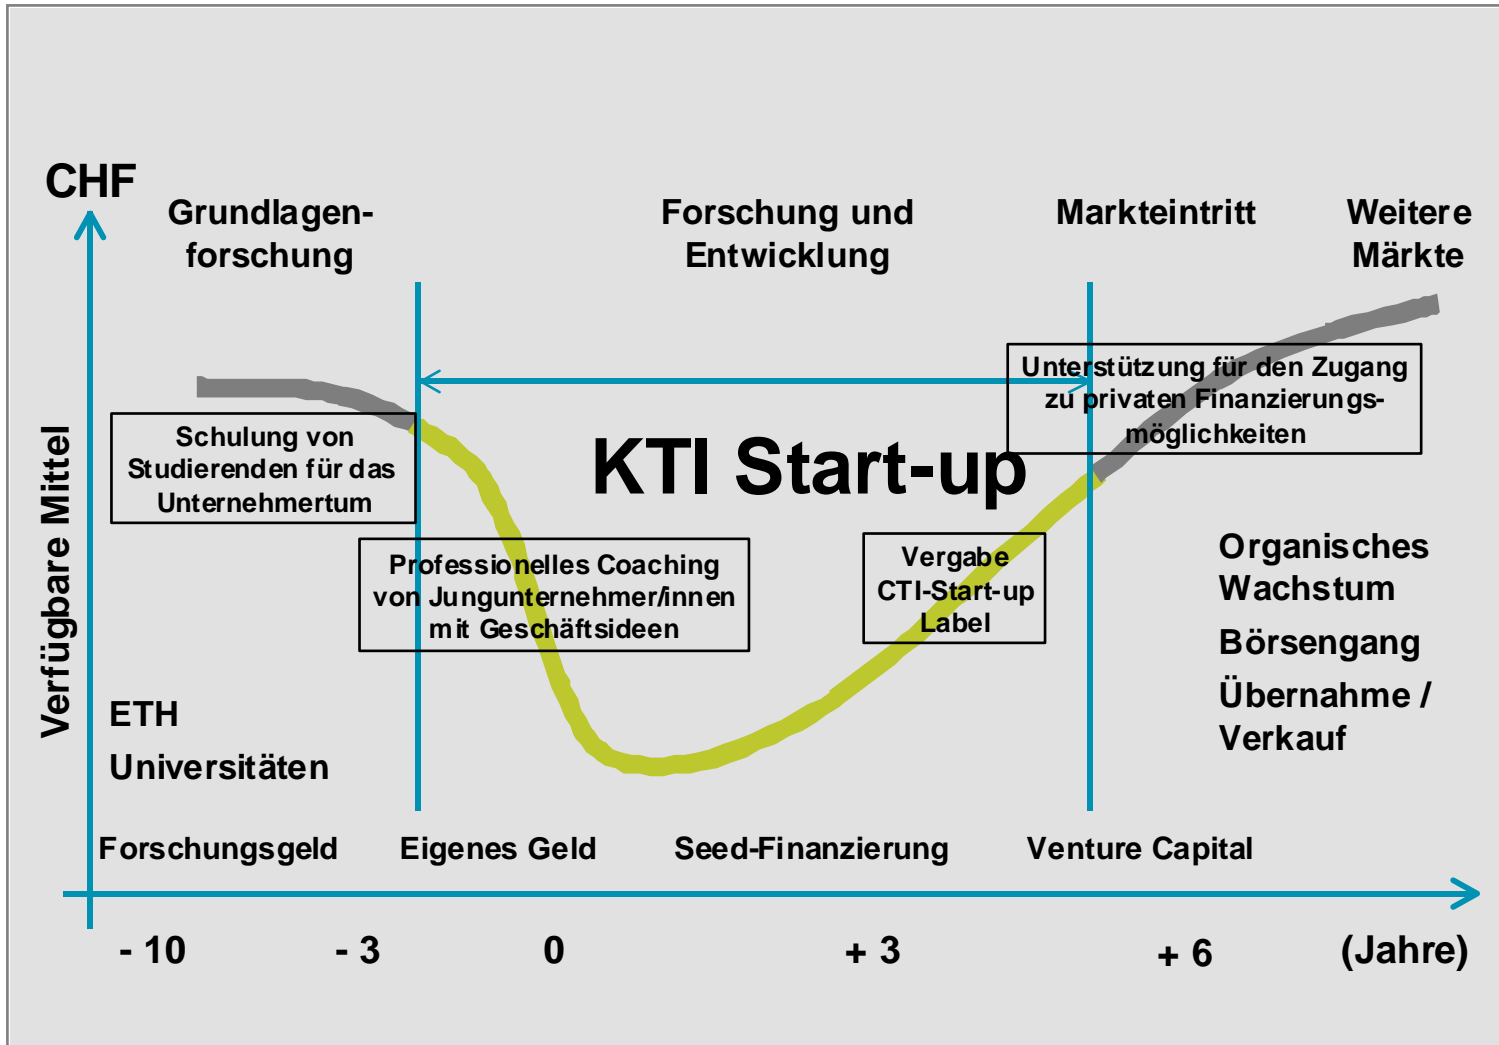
CHF

Grundlagenforschung

Forschung und Entwicklung

Markteintritt

Weitere Märkte

Verfügbare Mittel

Unterstützung für den Zugang zu privaten Finanzierungsmöglichkeiten

Schulung von Studierenden für das Unternehmertum

KTI Start-up

Professionelles Coaching von Jungunternehmer/innen mit Geschäftsideen

Vergabe CTI-Start-up Label

Organisches Wachstum

Börsengang

Übernahme / Verkauf

ETH

Universitäten

Forschungsgeld

Eigenes Geld

Seed-Finanzierung

Venture Capital

- 10

- 3

0

+ 3

+ 6

(Jahre)